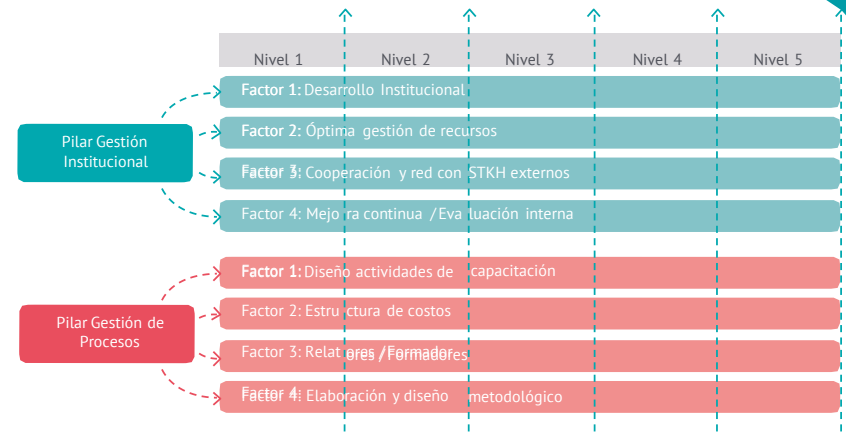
| Nivel 1 | Nivel 2 | Nivel 3 | Nivel 4 | Nivel 5 |
|---|---|---|---|---|

Pilar Gestión Institucional

Factor 1: Desarrollo Institucional

Factor 2: Óptima gestión de recursos

Factor 3: Cooperación y red con STKH externos

Factor 4: Mejora continua / Evaluación interna

Pilar Gestión de Procesos

Factor 1: Diseño actividades de capacitación

Factor 2: Estructura de costos

Factor 3: Relatores / Formadores

Factor 4: Elaboración y diseño metodológico